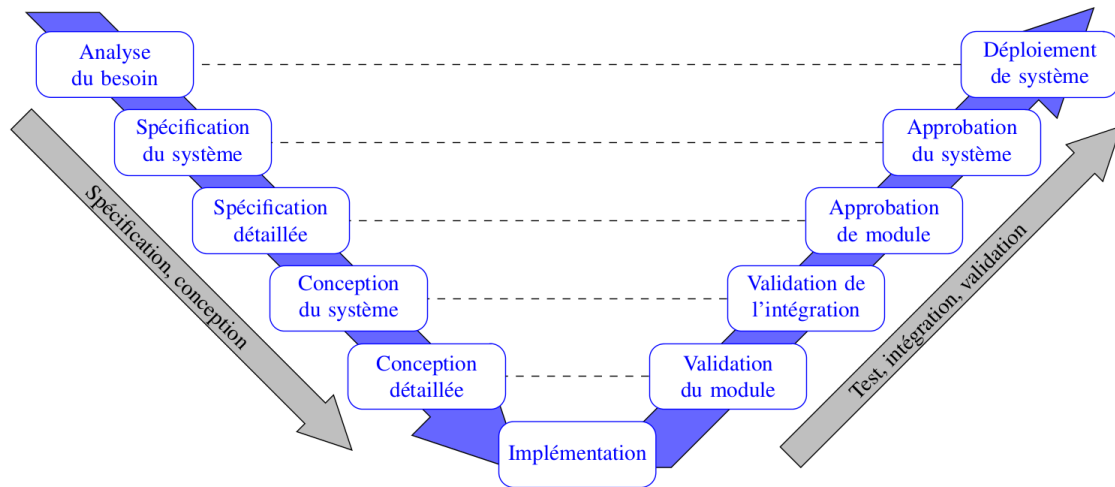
Analyse du besoin

Spécification du système

Spécification détaillée

Conception du système

Conception détaillée

Implémentation

Validation du module

Validation de l'intégration

Approbation de module

Approbation du système

Déploiement de système

Spécification, conception

Test, intégration, validation